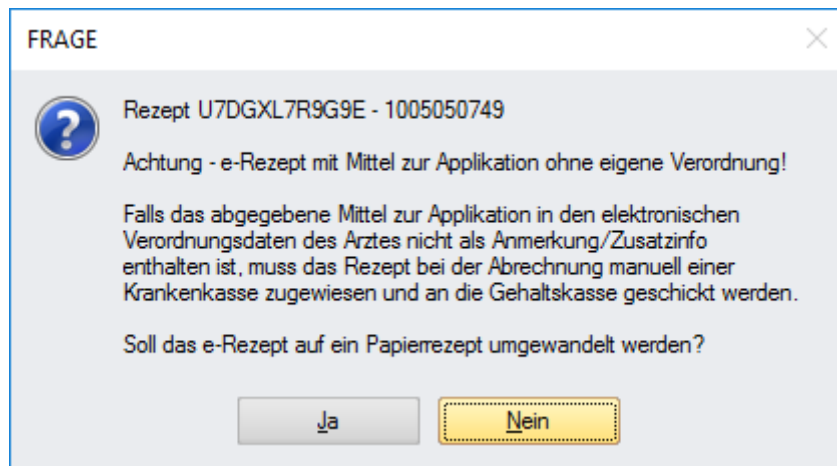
FRAGE

Rezept U7DGXL7R9G9E - 1005050749

Achtung - e-Rezept mit Mittel zur Applikation ohne eigene Verordnung!

Falls das abgegebene Mittel zur Applikation in den elektronischen Verordnungsdaten des Arztes nicht als Anmerkung/Zusatzinfo enthalten ist, muss das Rezept bei der Abrechnung manuell einer Krankenkasse zugewiesen und an die Gehaltskasse geschickt werden.

Soll das e-Rezept auf ein Papierrezept umgewandelt werden?

Ja

Nein